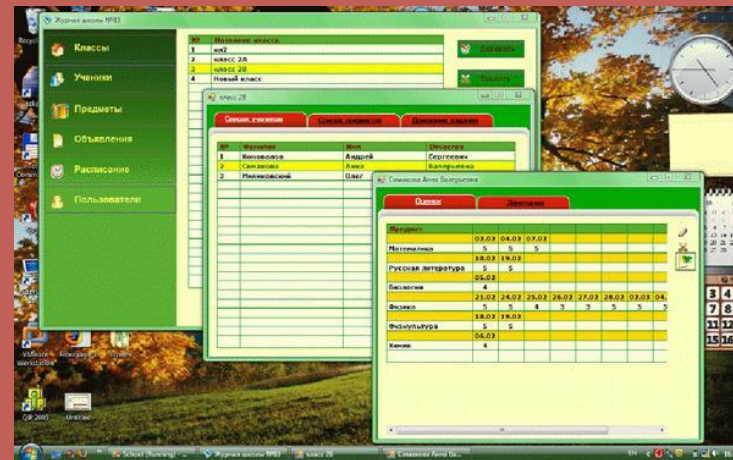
Журнал школы №83

Классы
Ученики
Предметы
Объявления
Расписание
Пользователи

| № | Название класса |
|---|---|
| 1 | кк2 |
| 2 | класс 2А |
| 3 | класс 2В |
| 4 | Новый класс |

Добавить
Удалить

класс 2В

Список учеников | Список предметов | Домашнее задание

| № | Фамилия | Имя | Отчество |
|---|---|---|---|
| 1 | Коновалов | Андрей | Сергеевич |
| 2 | Симакова | Анна | Валерьевна |
| 3 | Малиновский | Олег | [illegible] |

Симакова Анна Валерьевна

Оценки | Замечания

| Предмет | | | | | | | | | |
|---|---|---|---|---|---|---|---|---|---|
| | 03.03 | 04.03 | 07.03 | | | | | | |
| Математика | 5 | 5 | 4 | | | | | | |
| | 18.03 | 19.03 | | | | | | | |
| Русская литература | 5 | 5 | | | | | | | |
| | 05.03 | | | | | | | | |
| Биология | 4 | | | | | | | | |
| | 21.03 | 24.03 | 25.03 | 26.03 | 27.03 | 28.03 | 03.03 | 04.03 | |
| Физика | 5 | 5 | 4 | 3 | 3 | 5 | 5 | 5 | |
| | 18.03 | 19.03 | | | | | | | |
| Физкультура | 5 | 5 | | | | | | | |
| | 04.03 | | | | | | | | |
| Химия | 4 | | | | | | | | |

School [Running] | Журнал школы №83 | класс 2В | Симакова Анна Ва...